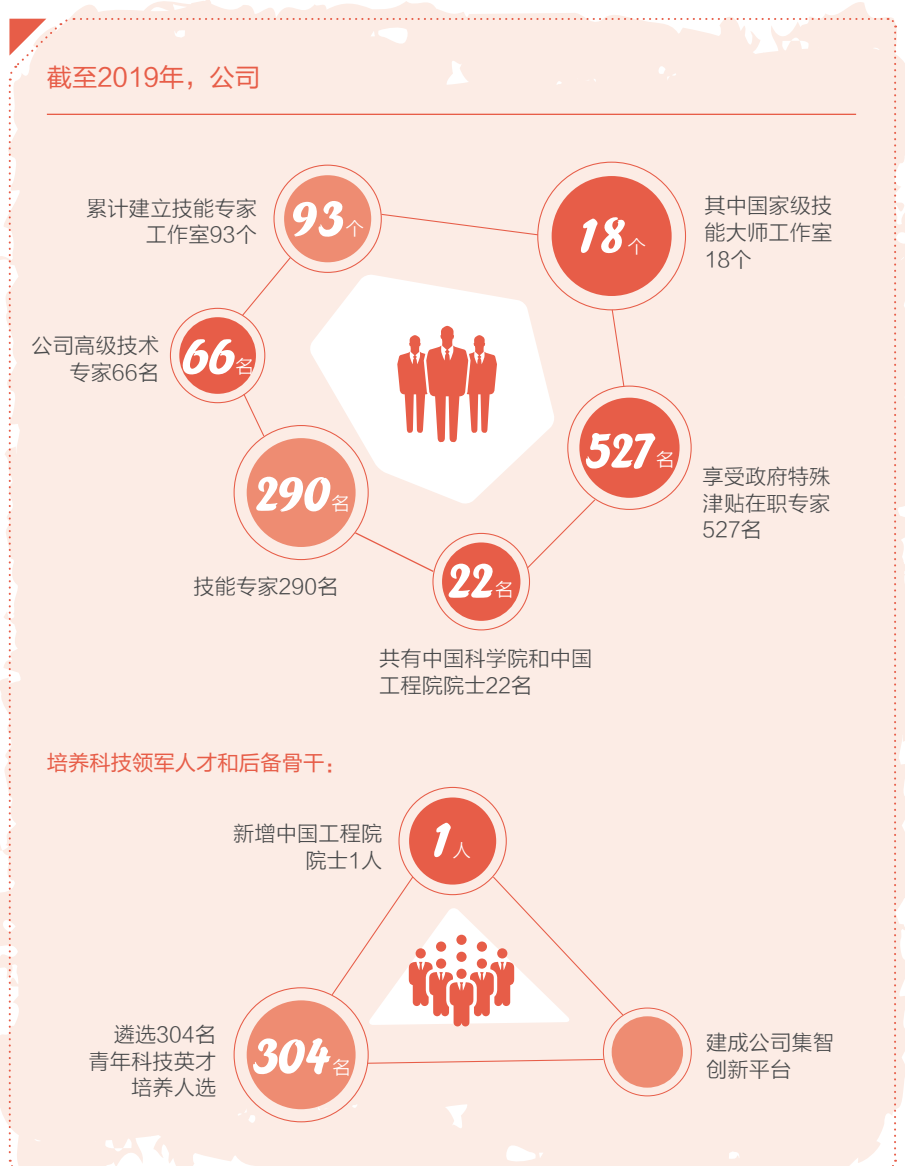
截至2019年，公司

累计建立技能专家工作室93个

93个

18个

其中国家级技能大师工作室18个

公司高级技术专家66名

66名

527名

享受政府特殊津贴在职专家527名

290名

技能专家290名

22名

共有中国科学院和中国工程院院士22名

培养科技领军人才和后备骨干：

新增中国工程院院士1人

1人

遴选304名青年科技英才培养人选

304名

建成公司集智创新平台